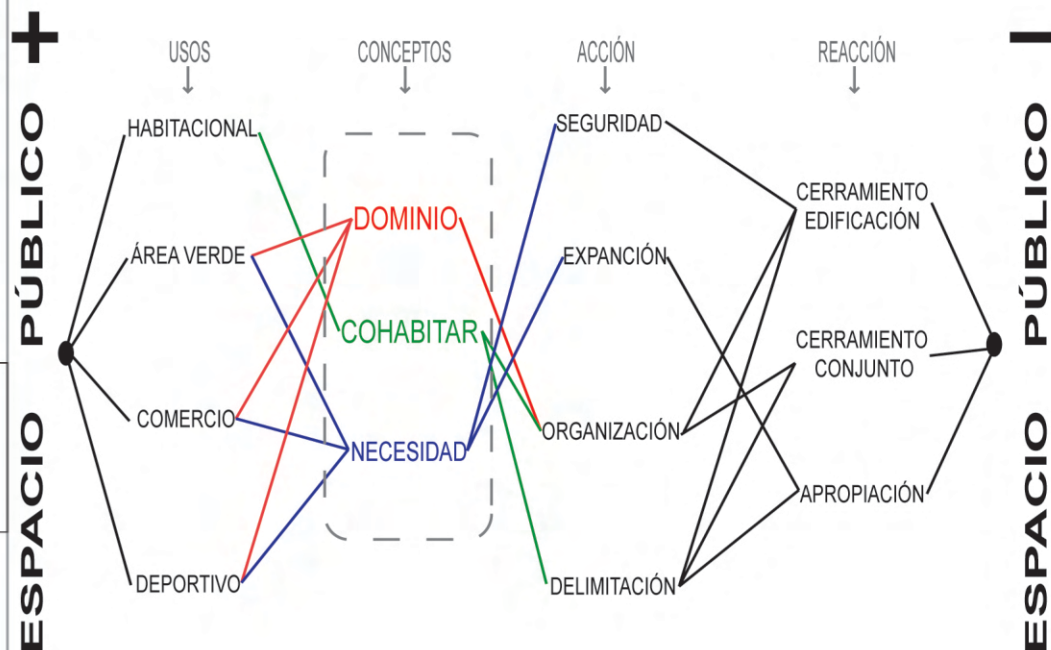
+

ESPACIO PÚBLICO

USOS

CONCEPTOS

ACCIÓN

REACCIÓN

HABITACIONAL

ÁREA VERDE

COMERCIO

DEPORTIVO

DOMINIO

COHABITAR

NECESIDAD

SEGURIDAD

EXPANCIÓN

ORGANIZACIÓN

DELIMITACIÓN

CERRAMIENTO EDIFICACIÓN

CERRAMIENTO CONJUNTO

APROPIACIÓN

-

ESPACIO PÚBLICO